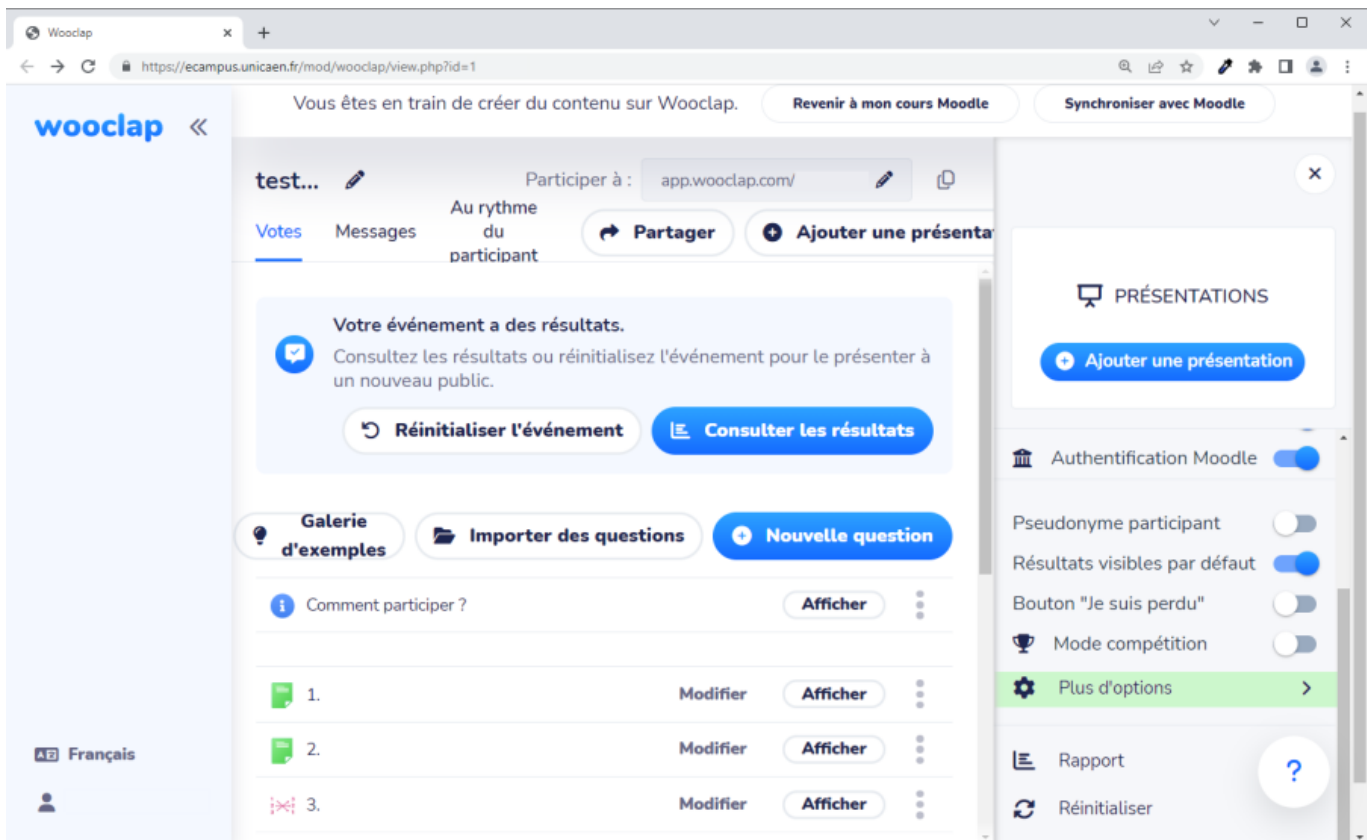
Wooclap ×
+
https://ecampus.unicaen.fr/mod/wooclap/view.php?id=1

wooclap «

Vous êtes en train de créer du contenu sur Wooclap. Revenir à mon cours Moodle Synchroniser avec Moodle

test...

Participer à : app.wooclap.com/

Votes Messages Au rythme du participant Partager Ajouter une présenta

Votre événement a des résultats.

Consultez les résultats ou réinitialisez l'événement pour le présenter à un nouveau public.

Réinitialiser l'événement Consulter les résultats

Galerie d'exemples Importer des questions Nouvelle question

Comment participer ? Afficher

1. Modifier Afficher

2. Modifier Afficher

3. Modifier Afficher

Français

PRÉSENTATIONS

Ajouter une présentation

Authentification Moodle

Pseudonyme participant

Résultats visibles par défaut

Bouton "Je suis perdu"

Mode compétition

Plus d'options

Rapport

Réinitialiser

?